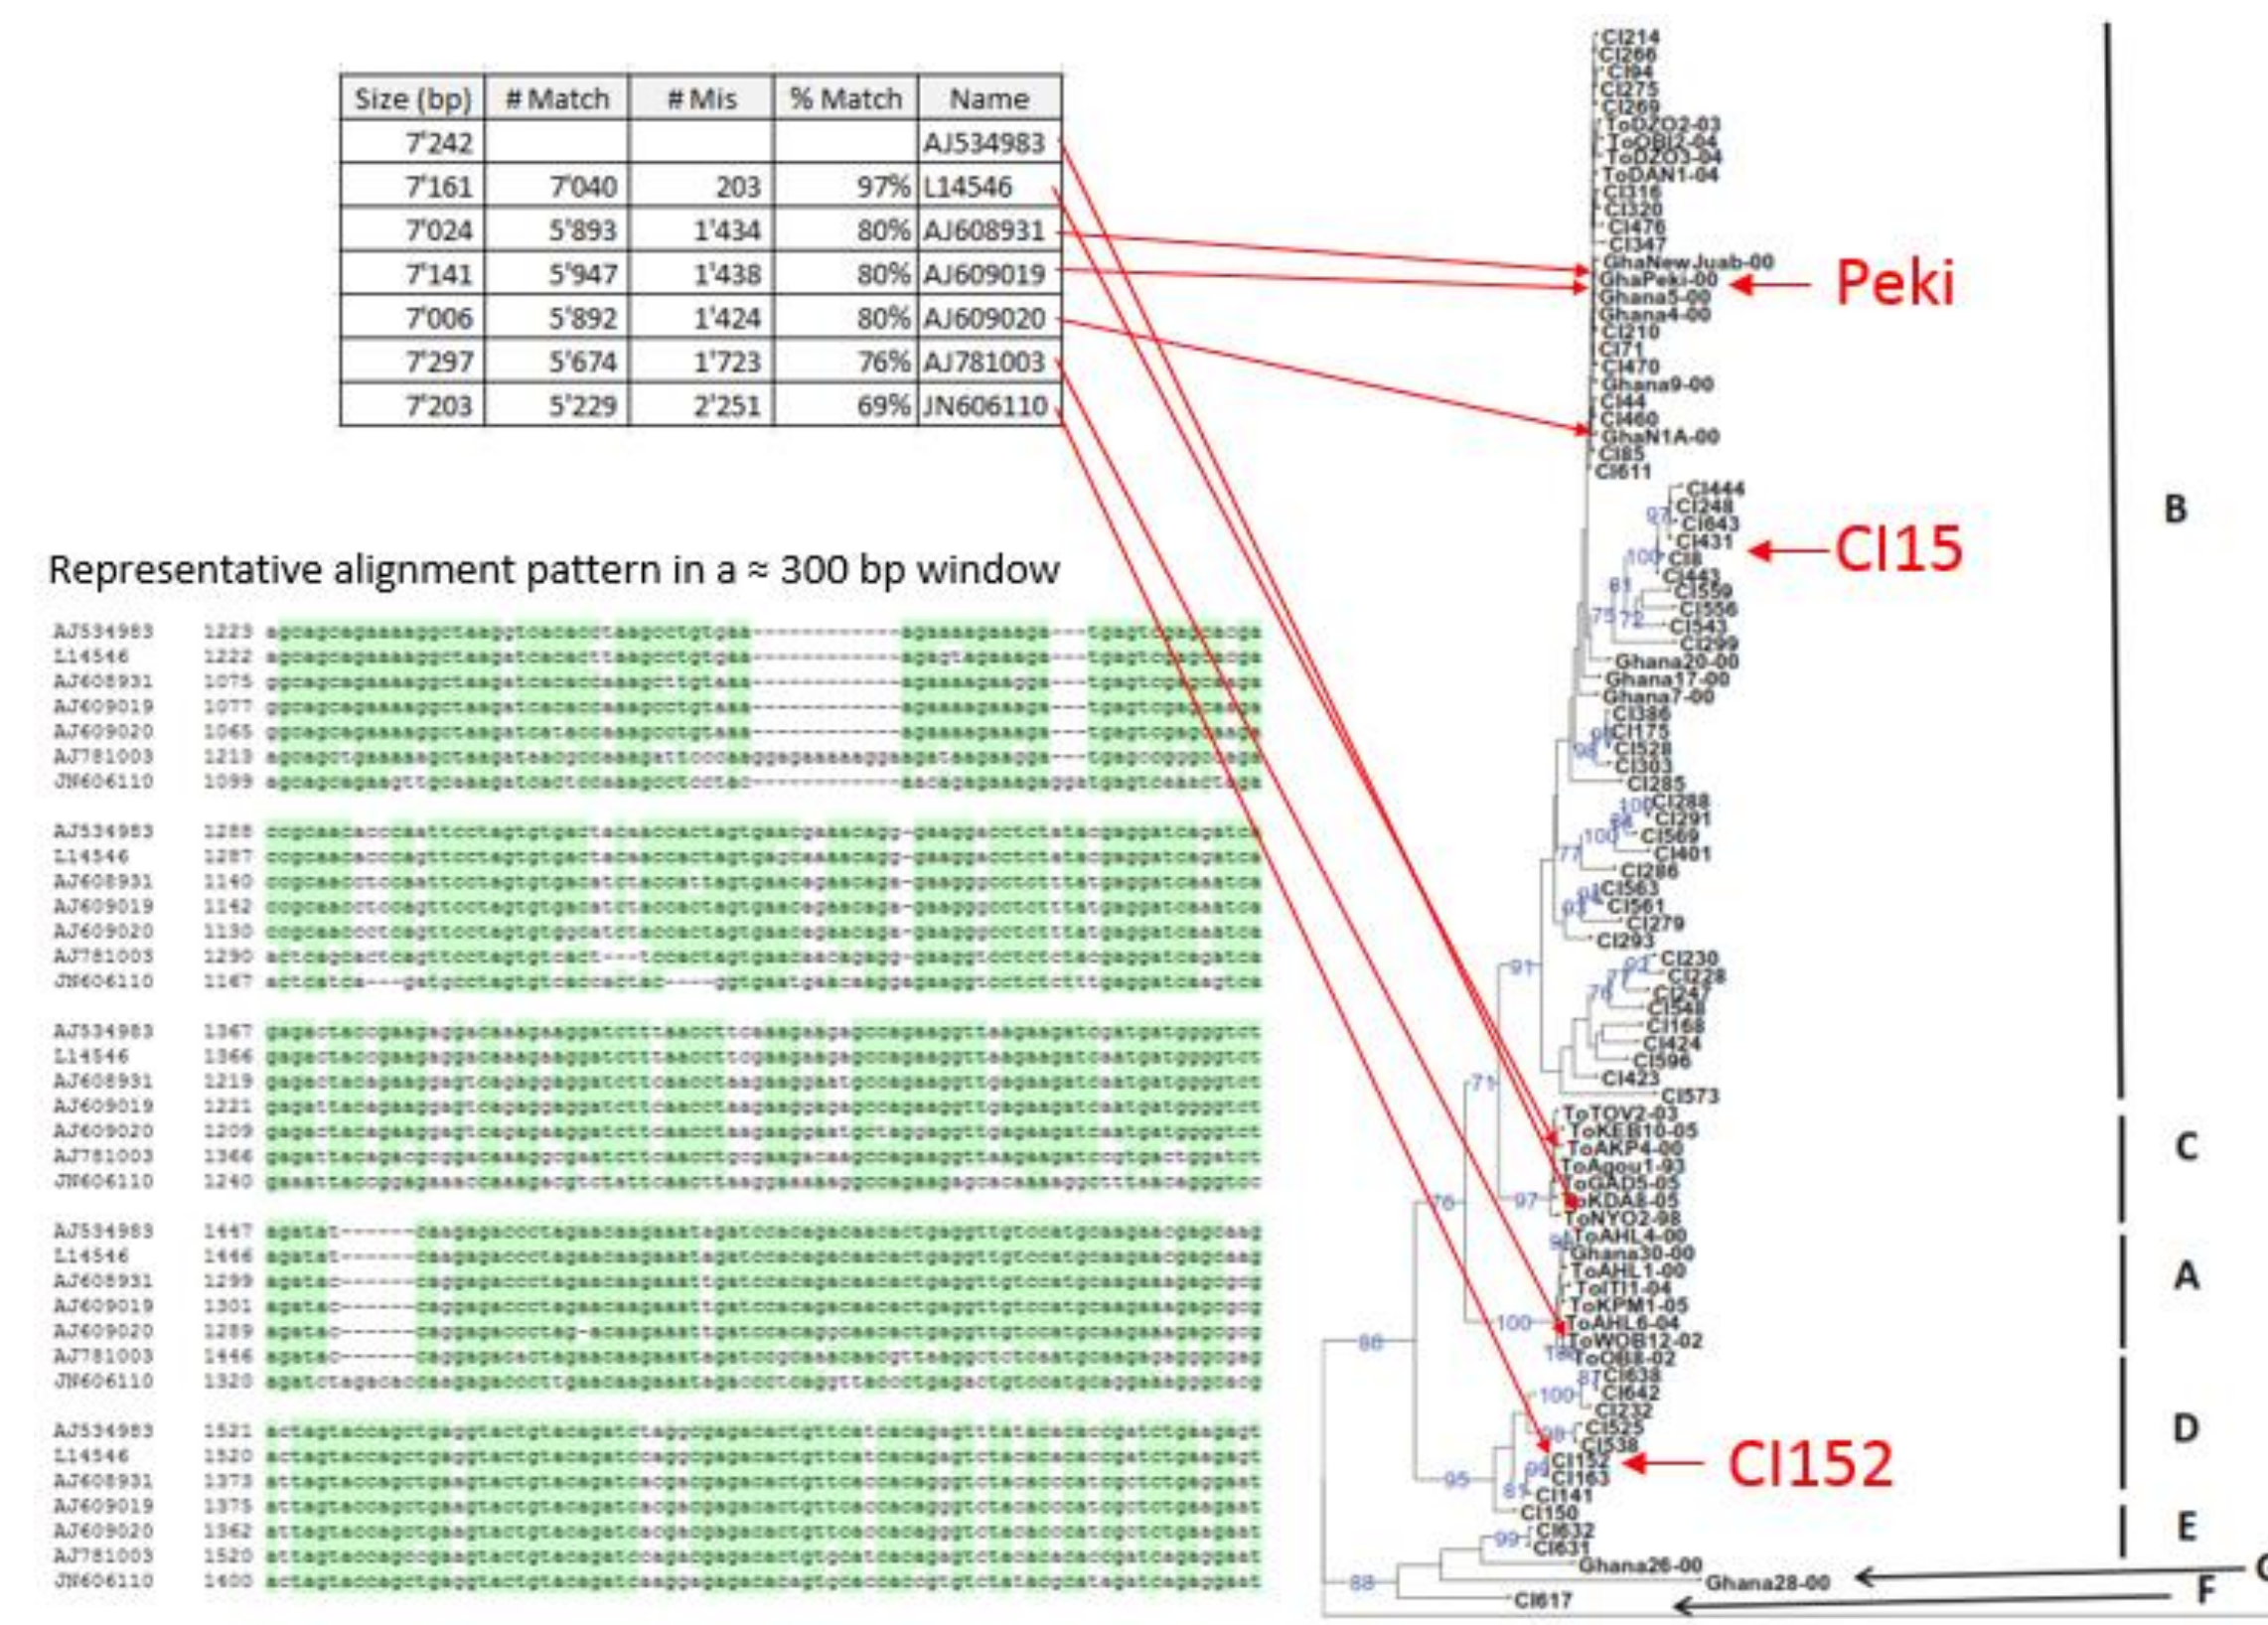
| Size (bp) | # Match | # Mis | % Match | Name |
|---|---|---|---|---|
| 7'242 | | | | AJ534983 |
| 7'161 | 7'040 | 203 | 97% | L14546 |
| 7'024 | 5'893 | 1'434 | 80% | AJ608931 |
| 7'141 | 5'947 | 1'438 | 80% | AJ609019 |
| 7'006 | 5'892 | 1'424 | 80% | AJ609020 |
| 7'297 | 5'674 | 1'723 | 76% | AJ781003 |
| 7'203 | 5'229 | 2'251 | 69% | JN606110 |

Representative alignment pattern in a ≈ 300 bp window

AJ534983 1223 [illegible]
L14546 1222 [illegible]
AJ608931 1075 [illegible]
AJ609019 1077 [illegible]
AJ609020 1065 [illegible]
AJ781003 1213 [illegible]
JN606110 1099 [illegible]

AJ534983 1288 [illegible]
L14546 1287 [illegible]
AJ608931 1140 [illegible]
AJ609019 1142 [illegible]
AJ609020 1130 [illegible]
AJ781003 1290 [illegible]
JN606110 1167 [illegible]

AJ534983 1367 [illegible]
L14546 1366 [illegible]
AJ608931 1219 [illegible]
AJ609019 1221 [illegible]
AJ609020 1209 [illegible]
AJ781003 1366 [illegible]
JN606110 1240 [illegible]

AJ534983 1447 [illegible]
L14546 1446 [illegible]
AJ608931 1299 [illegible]
AJ609019 1301 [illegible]
AJ609020 1289 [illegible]
AJ781003 1446 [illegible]
JN606110 1320 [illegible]

AJ534983 1521 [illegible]
L14546 1520 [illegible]
AJ608931 1373 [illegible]
AJ609019 1375 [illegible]
AJ609020 1362 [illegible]
AJ781003 1520 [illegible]
JN606110 1400 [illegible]

CI214 CI266 CI94 CI275 CI269 ToDZO2-03 ToOBI2-04 ToDZO3-04 ToDAN1-04 CI316 CI320 CI476 CI347 GhaNewJuab-00 GhaPeki-00 Ghana5-00 Ghana4-00 CI210 CI71 CI470 Ghana9-00 CI44 CI460 GhaN1A-00 CI85 CI611
Peki
CI444 CI248 97 CI643 CI431 100 CI8 81 CI442 CI559 CI556 75 72 CI543 CI299 Ghana20-00 Ghana17-00 Ghana7-00
CI15
CI386 CI175 98 CI528 CI303 CI285 100 CI288 CI291 100 CI569 77 CI401 CI286 CI563 CI561 CI279 CI293 91 CI230 CI228 76 CI247 CI548 CI168 CI424 CI596 CI423 CI573 71
ToTOV2-03 ToKEB10-05 ToAKP4-00 ToAgou1-93 ToGAD5-05 76 97 ToKDA8-05 ToNYO2-98 ToAHL4-00 Ghana30-00 ToAHL1-00 ToITI1-04 ToKPM1-05 100 ToAHL6-04 ToWOB12-02 88 100 ToOBB-02 87 CI638 100 CI642 CI232 98 CI525 CI538 95 99 CI152 CI163 81 CI141 CI150 99 CI632 CI631 Ghana26-00 Ghana28-00 88 CI617
CI152
B
C
A
D
E
G
F